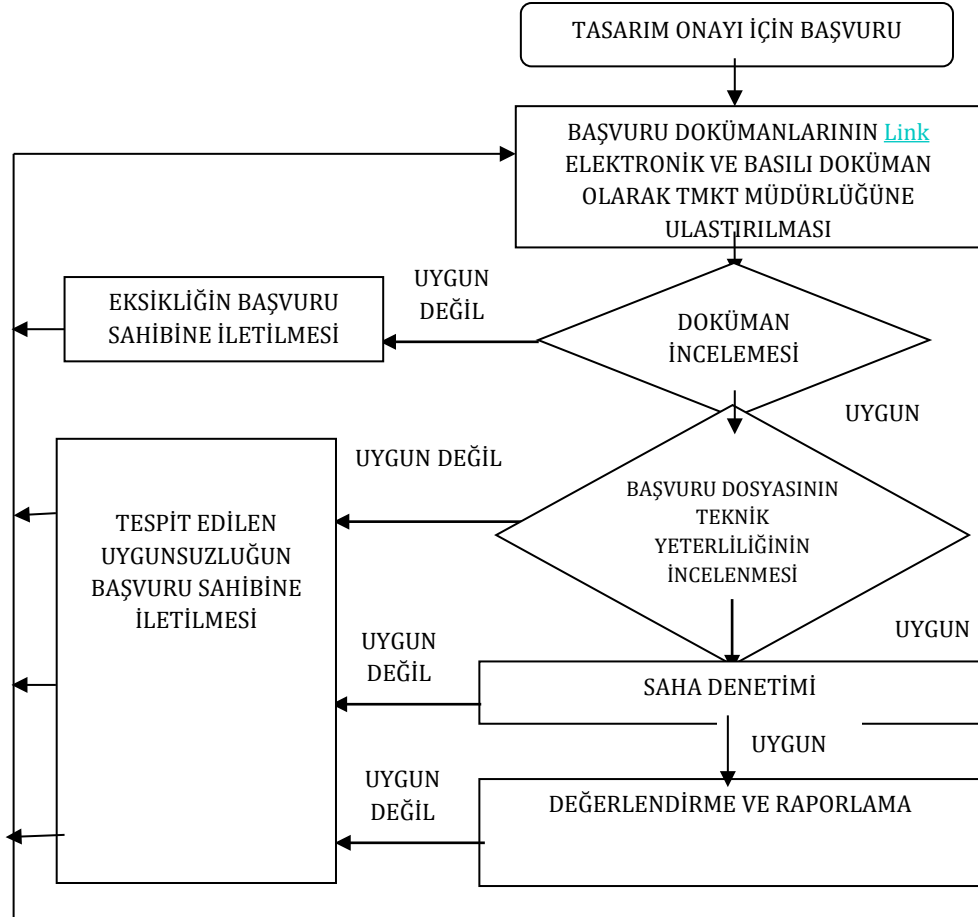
TASARIM ONAYI İÇİN BAŞVURU

BAŞVURU DOKÜMANLARININ Link ELEKTRONİK VE BASILI DOKÜMAN OLARAK TMKT MÜDÜRLÜĞÜNE ULASTIRILMASI

UYGUN DEĞİL

EKSİKLİĞİN BAŞVURU SAHİBİNE İLETİLMESİ

DOKÜMAN İNCELEMESİ

UYGUN

UYGUN DEĞİL

TESPİT EDİLEN UYGUNSUZLUĞUN BAŞVURU SAHİBİNE İLETİLMESİ

BAŞVURU DOSYASININ TEKNİK YETERLİLİĞİNİN İNCELENMESİ

UYGUN DEĞİL

UYGUN

SAHA DENETİMİ

UYGUN

UYGUN DEĞİL

DEĞERLENDİRME VE RAPORLAMA